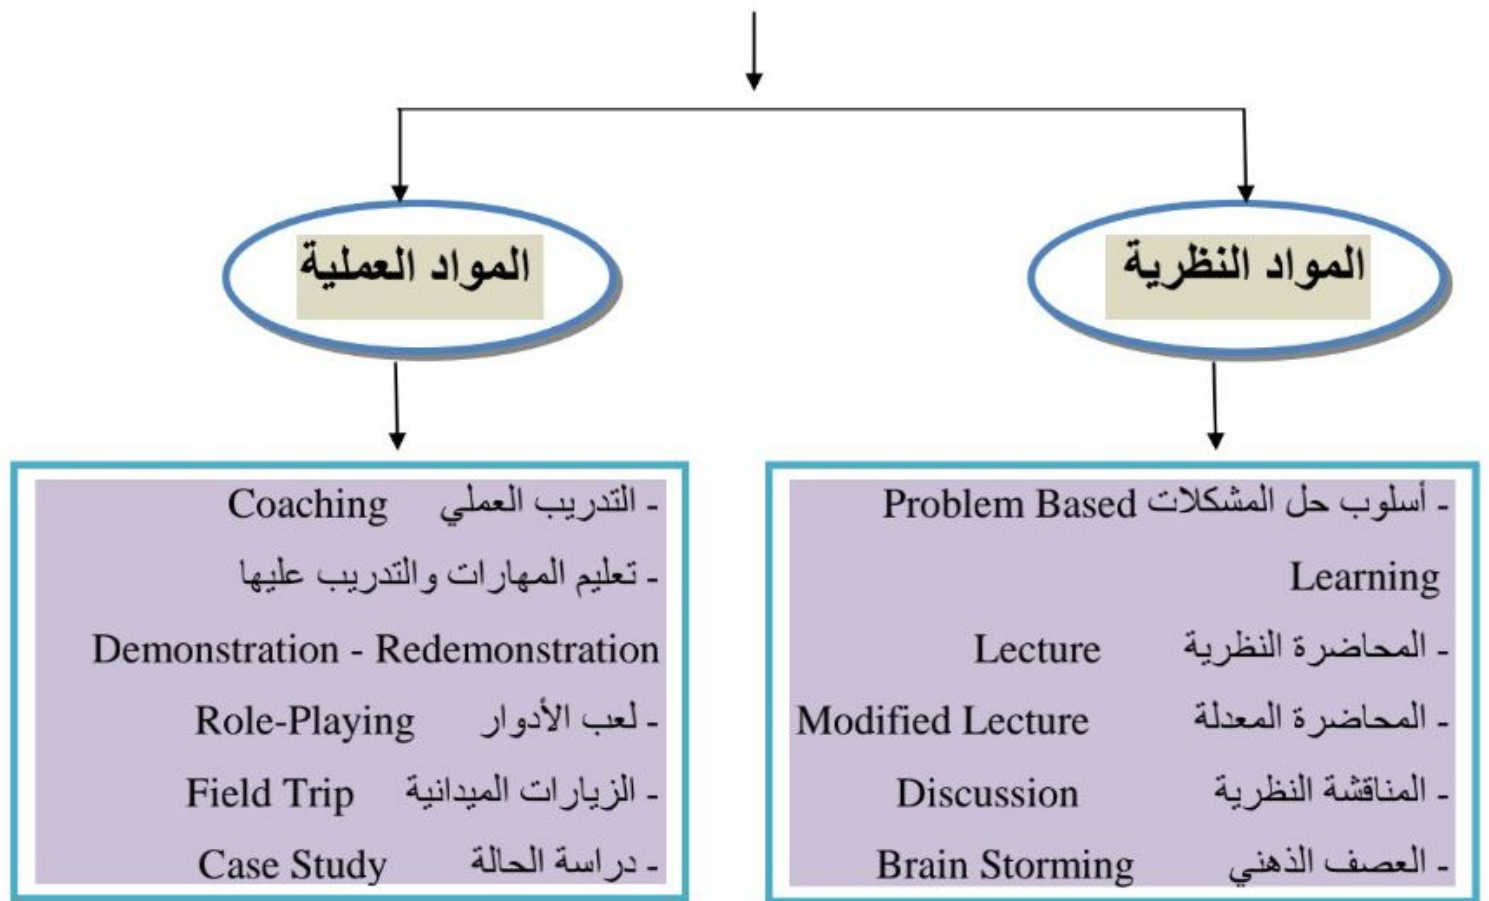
المواد النظرية

- أسلوب حل المشكلات Problem Based Learning
- المحاضرة النظرية Lecture
- المحاضرة المعدلة Modified Lecture
- المناقشة النظرية Discussion
- العصف الذهني Brain Storming

المواد العملية

- التدريب العملي Coaching
- تعليم المهارات والتدريب عليها Demonstration - Redemonstration
- لعب الأدوار Role-Playing
- الزيارات الميدانية Field Trip
- دراسة الحالة Case Study